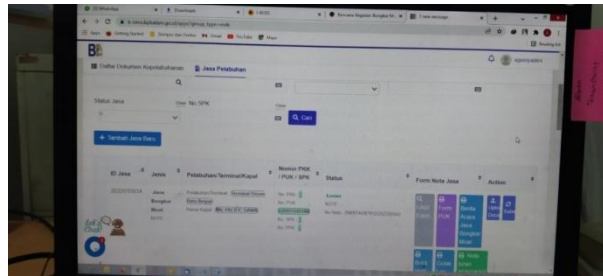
Daftar Dokumen Kepelabuhanan    Jasa Pelabuhan

Status Jasa

No. SPK

Cari

+ Tambah Jasa Baru

| ID Jasa | Jenis | Pelabuhan/Terminal/Kapal | Nomor PKK / PUK / SPK | Status | Form Nota Jasa | Action |
|---|---|---|---|---|---|---|
| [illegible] | Jasa Bongkar Muat | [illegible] | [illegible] | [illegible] | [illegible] | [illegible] |